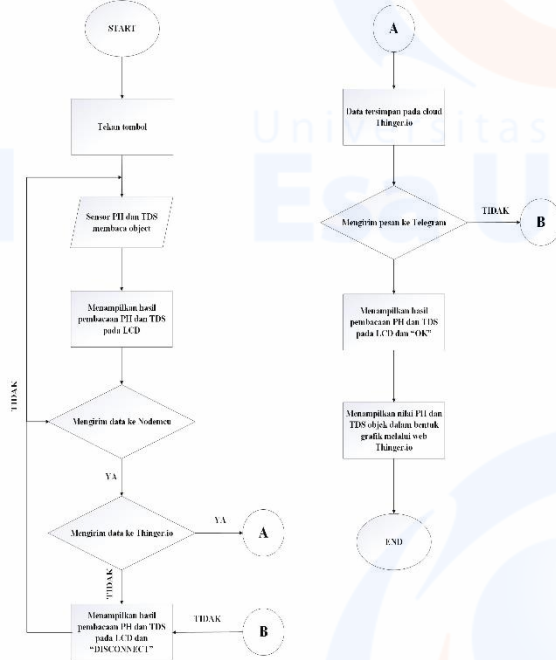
START

Tekan tombol

Sensor PH dan TDS membaca object

Menampilkan hasil pembacaan PH dan TDS pada LCD

TIDAK

Mengirim data ke Nodemcu

YA

Mengirim data ke Thinger.io

YA

A

TIDAK

Menampilkan hasil pembacaan PH dan TDS pada LCD dan "DISCONNECT"

TIDAK

B

A

Data tersimpan pada cloud Thinger.io

Mengirim pesan ke Telegram

TIDAK

B

Menampilkan hasil pembacaan PH dan TDS pada LCD dan "OK"

Menampilkan nilai PH dan TDS objek dalam bentuk grafik melalui web Thinger.io

END

Universitas Esa U